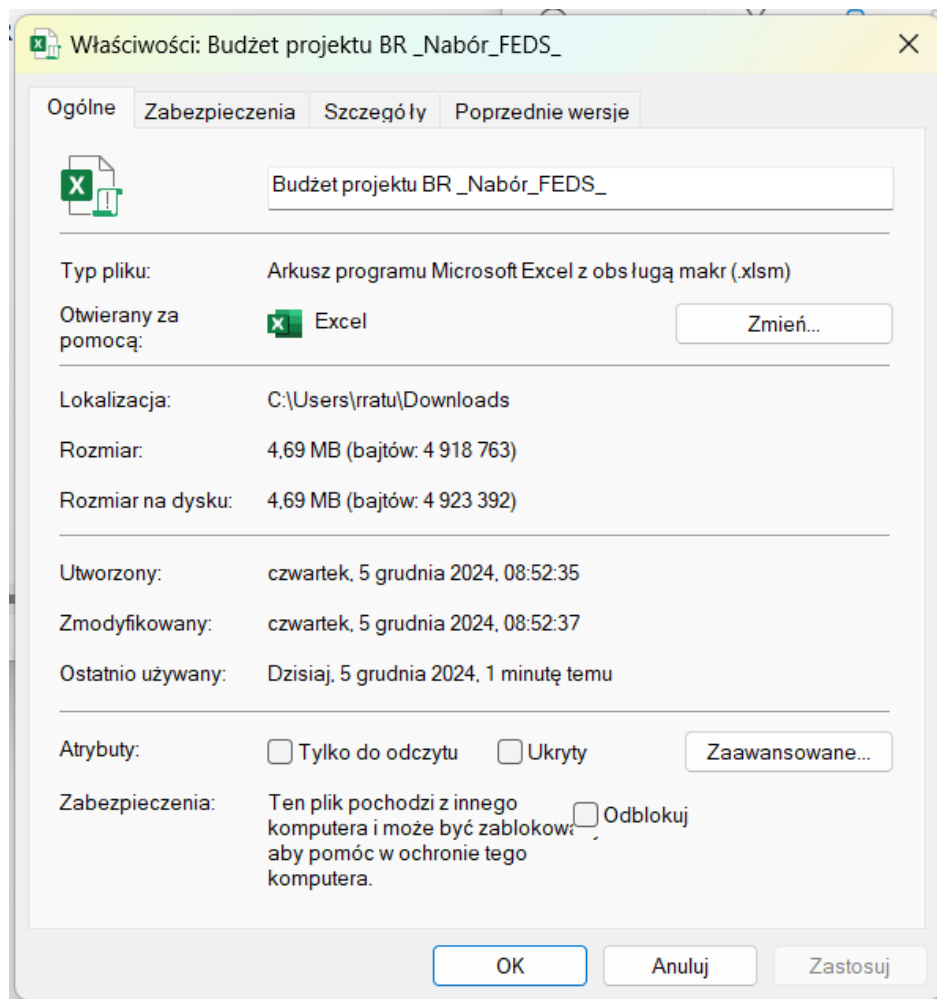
Właściwości: Budżet projektu BR _Nabór_FEDS_

Ogólne | Zabezpieczenia | Szczegóły | Poprzednie wersje

Budżet projektu BR _Nabór_FEDS_

Typ pliku: Arkusz programu Microsoft Excel z obsługą makr (.xlsm)

Otwierany za pomocą: Excel

Zmień...

Lokalizacja: C:\Users\rratu\Downloads

Rozmiar: 4,69 MB (bajtów: 4 918 763)

Rozmiar na dysku: 4,69 MB (bajtów: 4 923 392)

Utworzony: czwartek, 5 grudnia 2024, 08:52:35

Zmodyfikowany: czwartek, 5 grudnia 2024, 08:52:37

Ostatnio używany: Dzisiaj, 5 grudnia 2024, 1 minutę temu

Atrybuty: Tylko do odczytu Ukryty

Zaawansowane...

Zabezpieczenia: Ten plik pochodzi z innego komputera i może być zablokowa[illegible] aby pomóc w ochronie tego komputera.

Odblokuj

OK Anuluj Zastosuj